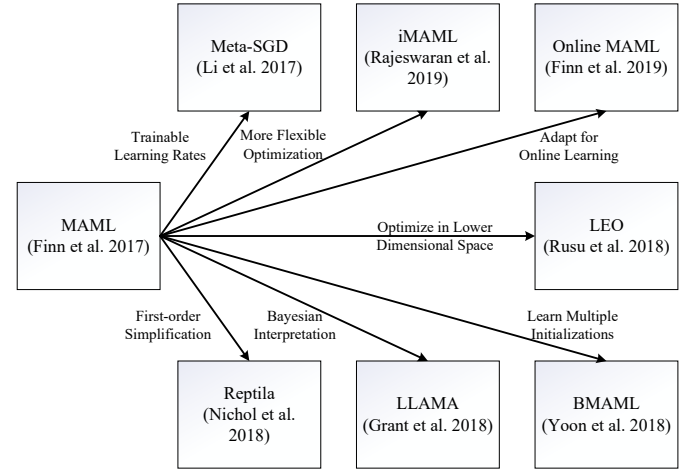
Meta-SGD
(Li et al. 2017)

iMAML
(Rajeswaran et al. 2019)

Online MAML
(Finn et al. 2019)

Trainable Learning Rates

More Flexible Optimization

Adapt for Online Learning

MAML
(Finn et al. 2017)

Optimize in Lower Dimensional Space

LEO
(Rusu et al. 2018)

First-order Simplification

Bayesian Interpretation

Learn Multiple Initializations

Reptila
(Nichol et al. 2018)

LLAMA
(Grant et al. 2018)

BMAML
(Yoon et al. 2018)